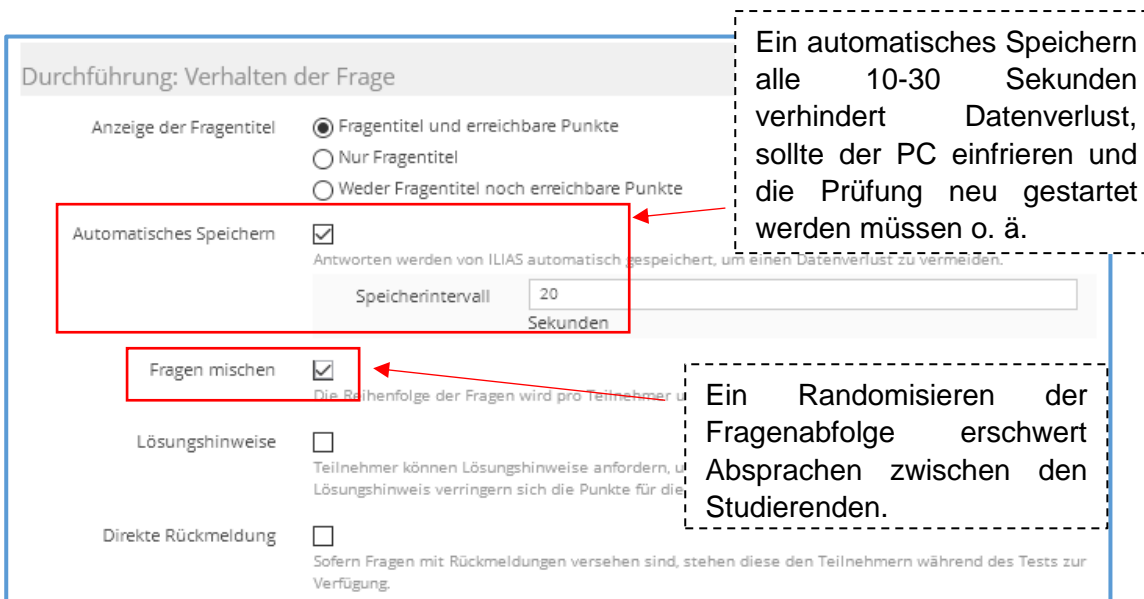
Durchführung: Verhalten der Frage

Ein automatisches Speichern alle 10-30 Sekunden verhindert Datenverlust, sollte der PC einfrieren und die Prüfung neu gestartet werden müssen o. ä.

Anzeige der Fragentitel
Fragentitel und erreichbare Punkte
Nur Fragentitel
Weder Fragentitel noch erreichbare Punkte

Automatisches Speichern
Antworten werden von ILIAS automatisch gespeichert, um einen Datenverlust zu vermeiden.
Speicherintervall 20 Sekunden

Fragen mischen
Die Reihenfolge der Fragen wird pro Teilnehmer u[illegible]

Ein Randomisieren der Fragenabfolge erschwert Absprachen zwischen den Studierenden.

Lösungshinweise
Teilnehmer können Lösungshinweise anfordern, u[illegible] Lösungshinweis verringern sich die Punkte für die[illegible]

Direkte Rückmeldung
Sofern Fragen mit Rückmeldungen versehen sind, stehen diese den Teilnehmern während des Tests zur Verfügung.